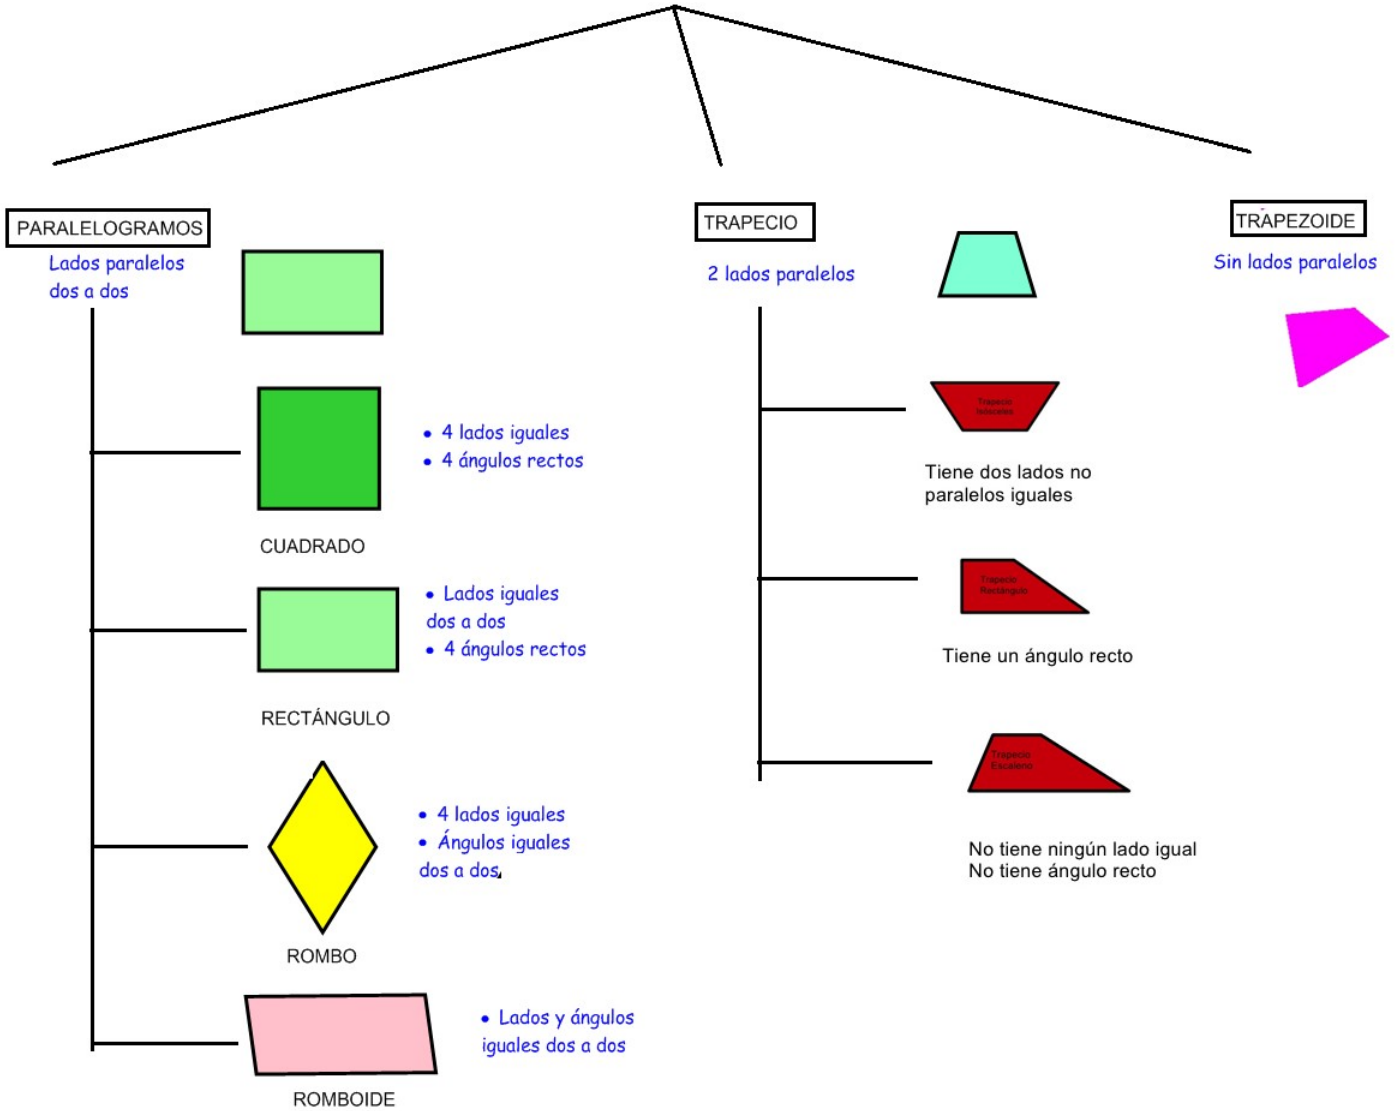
PARALELOGRAMOS

Lados paralelos dos a dos

TRAPECIO

2 lados paralelos

TRAPEZOIDE

Sin lados paralelos

• 4 lados iguales
• 4 ángulos rectos

CUADRADO

• Lados iguales dos a dos
• 4 ángulos rectos

RECTÁNGULO

• 4 lados iguales
• Ángulos iguales dos a dos.

ROMBO

• Lados y ángulos iguales dos a dos

ROMBOIDE

Trapecio Isósceles

Tiene dos lados no paralelos iguales

Trapecio Rectángulo

Tiene un ángulo recto

Trapecio Escaleno

No tiene ningún lado igual
No tiene ángulo recto